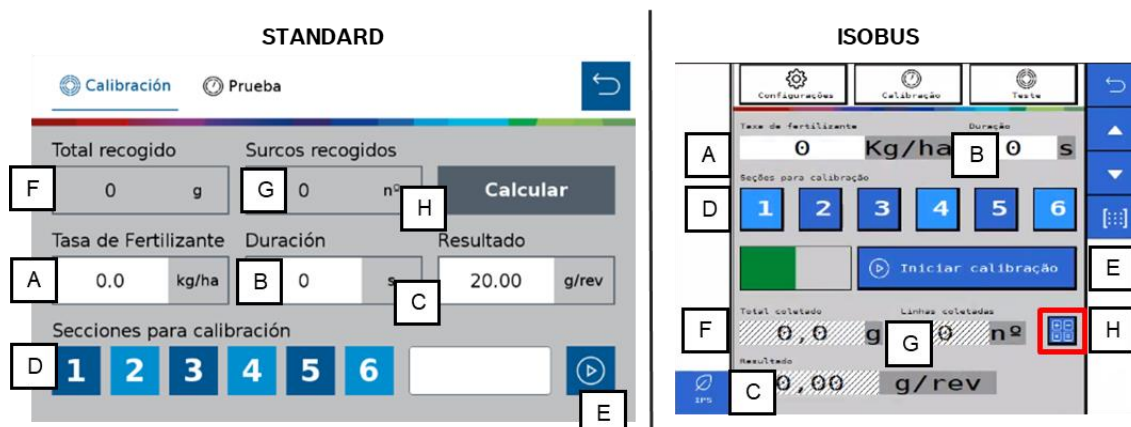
STANDARD

Calibración
Prueba

Total recogido
F
0
g
Surcos recogidos
G
0
nº
H
Calcular
Tasa de Fertilizante
A
0.0
kg/ha
Duración
B
0
s
C
Resultado
20.00
g/rev
Secciones para calibración
D
1
2
3
4
5
6
E

ISOBUS

Configurações
Calibração
Teste
Taxa de fertilizante
A
0
Kg/ha
Duração
B
0
s
Seções para calibração
D
1
2
3
4
5
6
Iniciar calibração
E
Total coletado
F
0,0
g
Linhas coletadas
G
0
nº
H
Resultado
C
0,00
g/rev
IPS